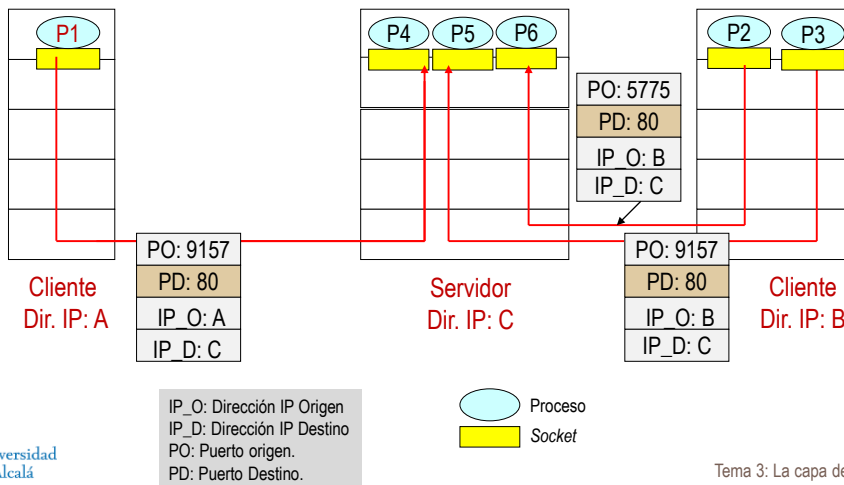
P1

P4 P5 P6

P2 P3

PO: 5775
PD: 80
IP_O: B
IP_D: C

PO: 9157
PD: 80
IP_O: A
IP_D: C

PO: 9157
PD: 80
IP_O: B
IP_D: C

Cliente
Dir. IP: A

Servidor
Dir. IP: C

Cliente
Dir. IP: B

IP_O: Dirección IP Origen
IP_D: Dirección IP Destino
PO: Puerto origen.
PD: Puerto Destino.

Proceso
*Socket*

versidad
lcalá

Tema 3: La capa de